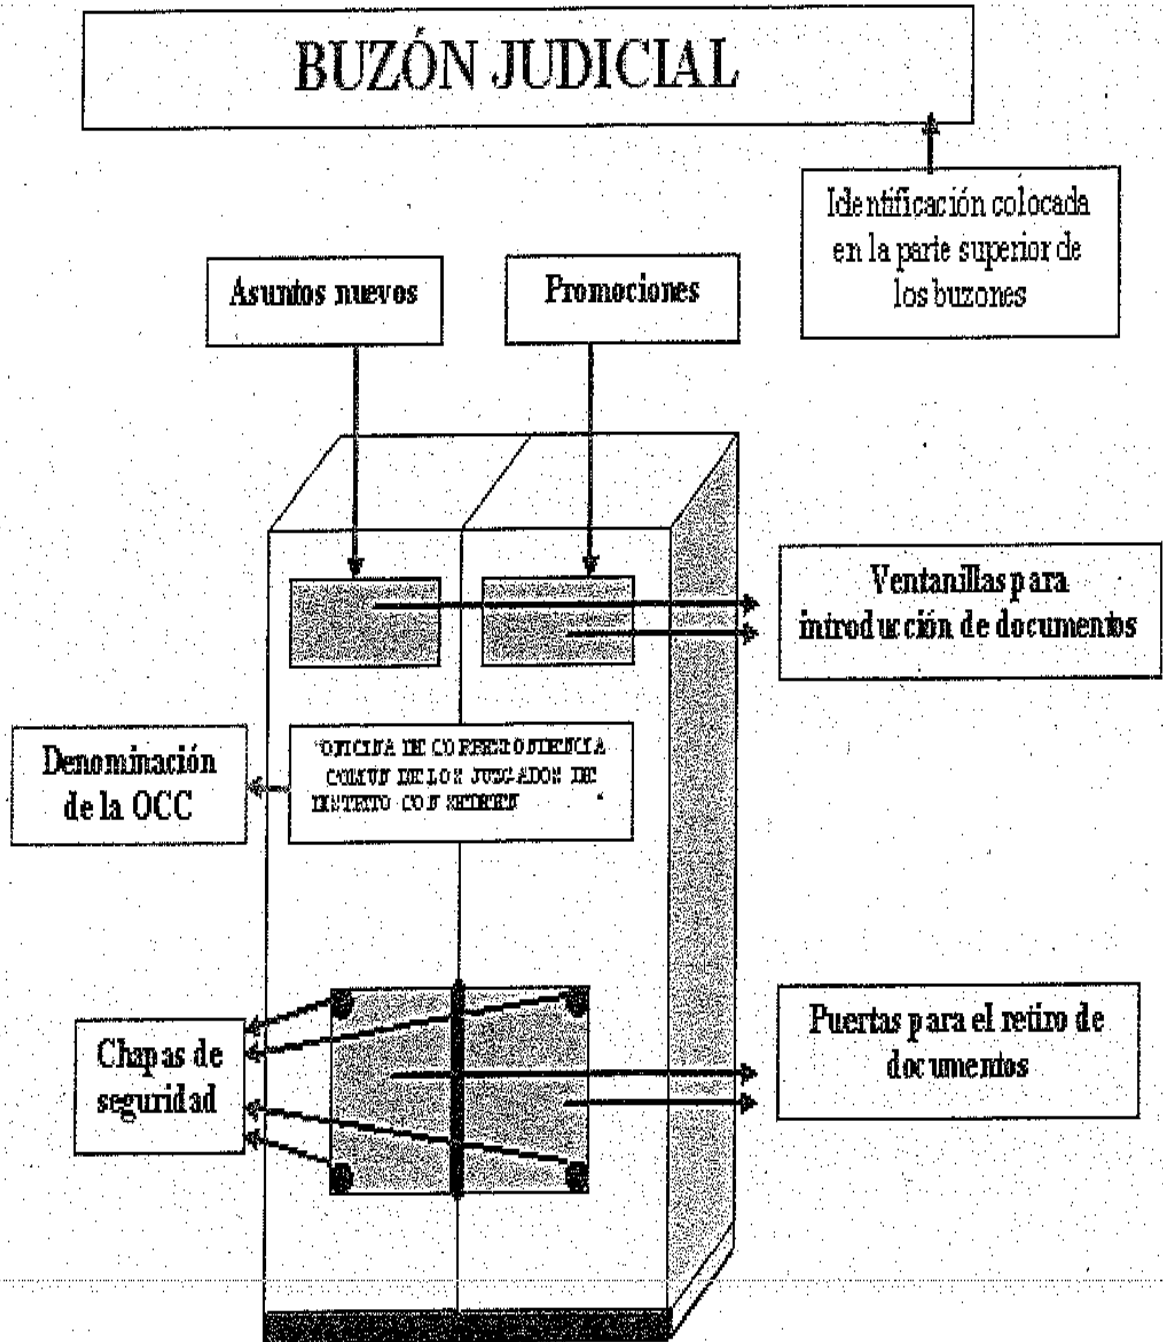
BUZÓN JUDICIAL

Identificación colocada en la parte superior de los buzones

Asuntos nuevos

Promociones

Ventanillas para introducción de documentos

Denominación de la OCC

"OFICINA DE CORRESPONDENCIA COMUN DE LOS JUZGADOS DE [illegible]"

Chapas de seguridad

Puertas para el retiro de documentos